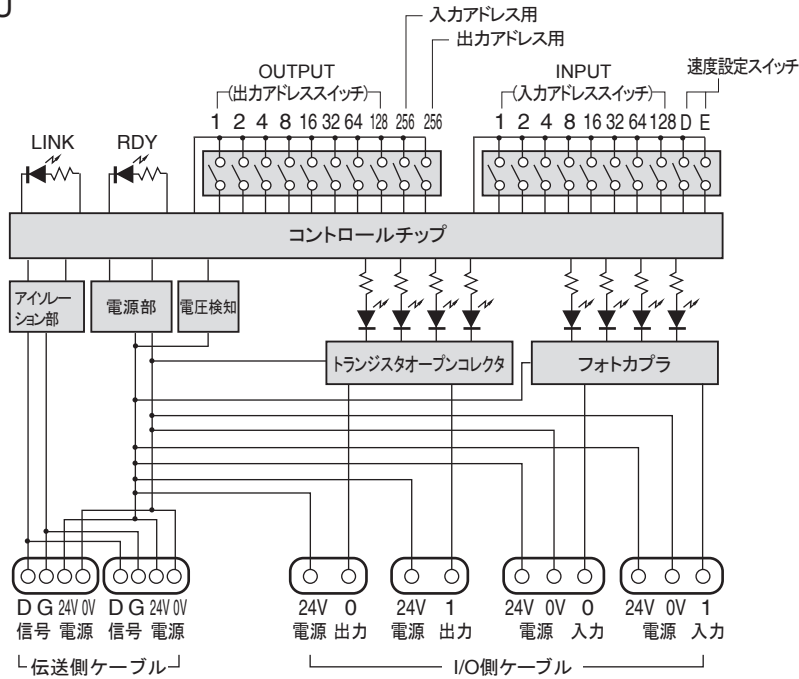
入力アドレス用
出力アドレス用

OUTPUT
(出力アドレススイッチ)
1 2 4 8 16 32 64 128 256 256

INPUT
(入力アドレススイッチ)
1 2 4 8 16 32 64 128 D E

速度設定スイッチ

LINK
RDY

コントロールチップ

アイソレーション部
電源部
電圧検知

トランジスタオープンコレクタ
フォトカプラ

D G 24V 0V
信号 電源
D G 24V 0V
信号 電源
伝送側ケーブル

24V 0
電源 出力
24V 1
電源 出力
24V 0V 0
電源 入力
24V 0V 1
電源 入力
I/O側ケーブル